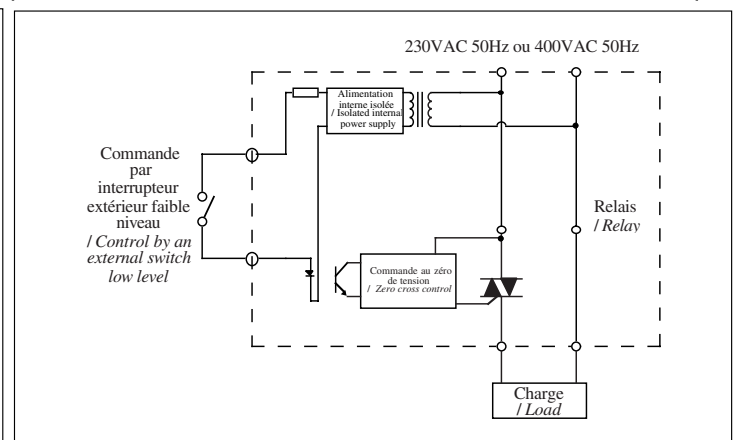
230VAC 50Hz ou 400VAC 50Hz

Alimentation interne isolée / Isolated internal power supply

Commande par interrupteur extérieur faible niveau / Control by an external switch low level

Relais / Relay

Commande au zéro de tension / Zero cross control

Charge / Load